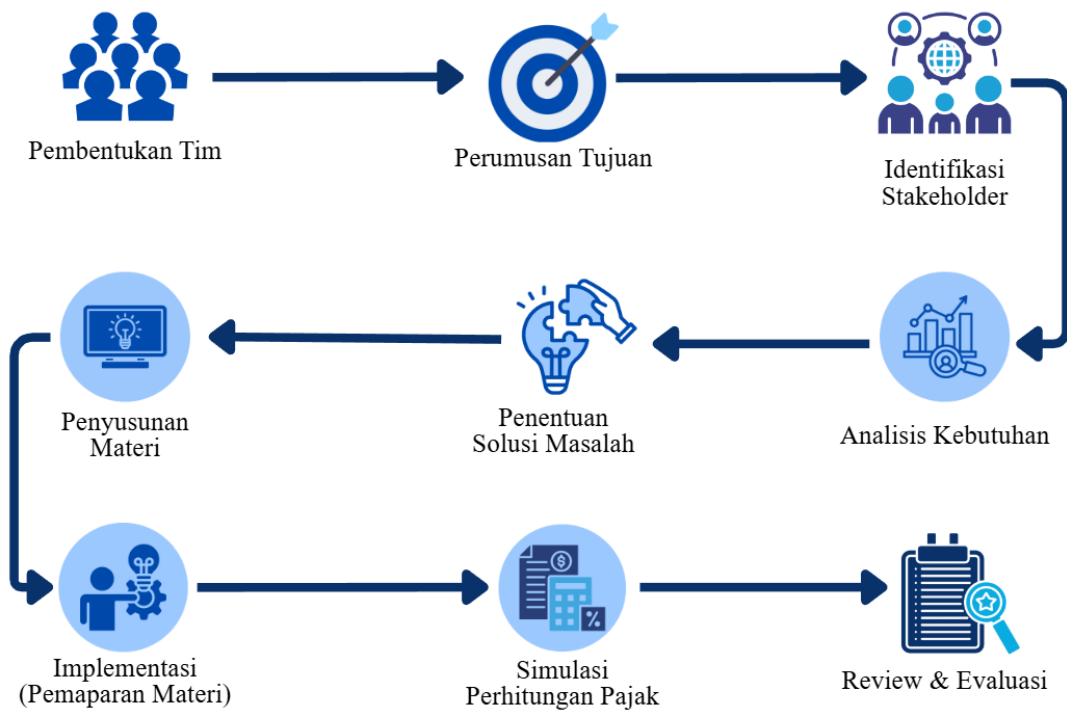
Pembentukan Tim

Perumusan Tujuan

Identifikasi Stakeholder

Analisis Kebutuhan

Penentuan Solusi Masalah

Penyusunan Materi

Implementasi (Pemaparan Materi)

Simulasi Perhitungan Pajak

Review & Evaluasi